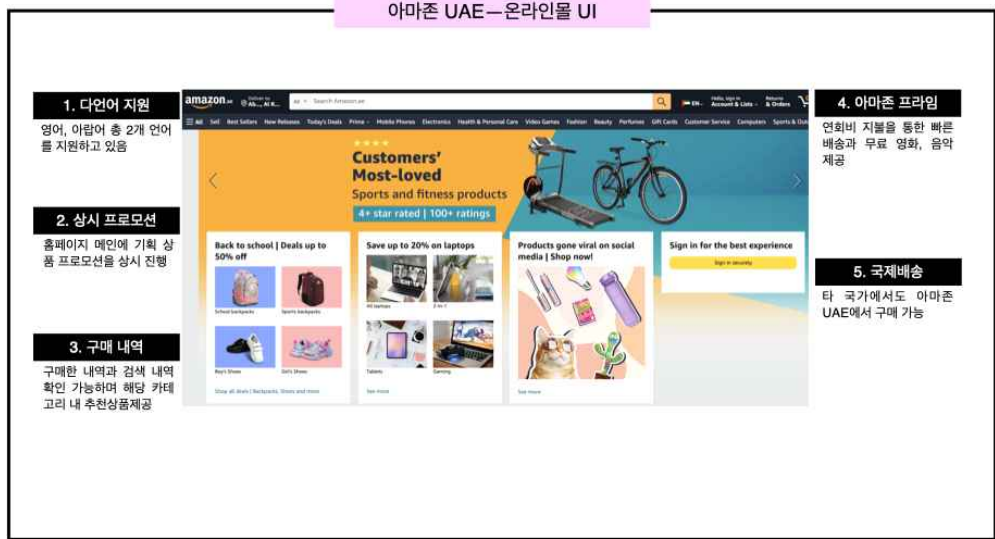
아마존 UAE—온라인몰 UI

1. 다언어 지원

영어, 아랍어 총 2개 언어를 지원하고 있음

2. 상시 프로모션

홈페이지 메인에 기획 상품 프로모션을 상시 진행

3. 구매 내역

구매한 내역과 검색 내역 확인 가능하며 해당 카테고리 내 추천상품제공

amazon.ae Deliver to Ab... Al K... All Search Amazon.ae EN Hello, sign in Account & Lists Returns & Orders

All Sell Best Sellers New Releases Today's Deals Prime Mobile Phones Electronics Health & Personal Care Video Games Fashion Beauty Perfumes Gift Cards Customer Service Computers Sports & Outd

Customers' Most-loved

Sports and fitness products

4+ star rated | 100+ ratings

Back to school | Deals up to 50% off

School backpacks Sports backpacks Boy's Shoes Girl's Shoes

Shop all deals | Backpacks, Shoes and more

Save up to 20% on laptops

All laptops 2 in 1 Tablets Gaming

See more

Products gone viral on social media | Shop now!

See more

Sign in for the best experience

Sign in securely

4. 아마존 프라임

연회비 지불을 통한 빠른 배송과 무료 영화, 음악 제공

5. 국제배송

타 국가에서도 아마존 UAE에서 구매 가능